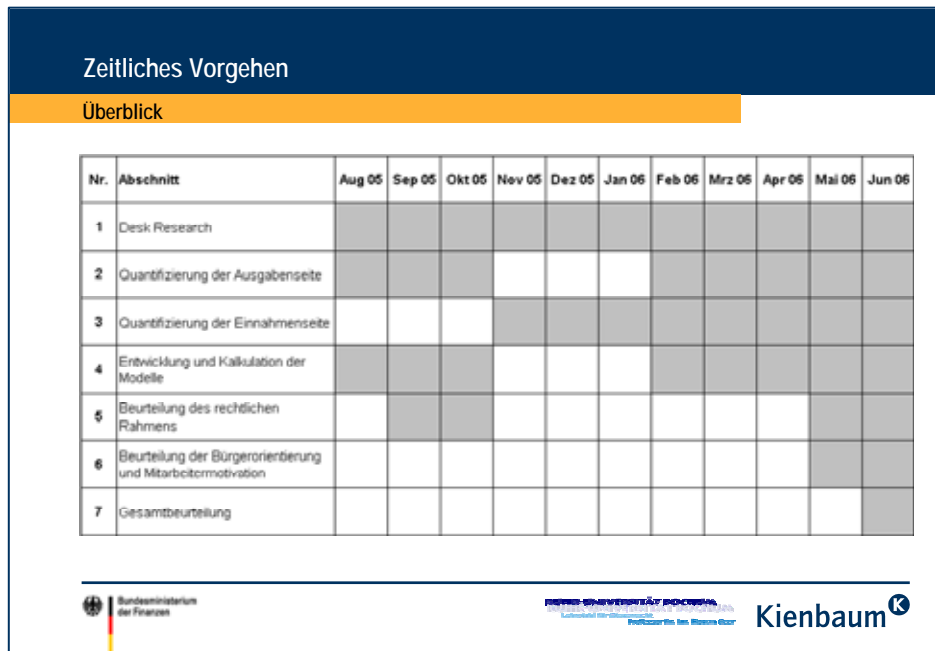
Zeitliches Vorgehen

Überblick

| Nr. | Abschnitt | Aug 05 | Sep 05 | Okt 05 | Nov 05 | Dez 05 | Jan 06 | Feb 06 | Mrz 06 | Apr 06 | Mai 06 | Jun 06 |
|---|---|---|---|---|---|---|---|---|---|---|---|---|
| 1 | Desk Research | | | | | | | | | | | |
| 2 | Quantifizierung der Ausgabenseite | | | | | | | | | | | |
| 3 | Quantifizierung der Einnahmenseite | | | | | | | | | | | |
| 4 | Entwicklung und Kalkulation der Modelle | | | | | | | | | | | |
| 5 | Beurteilung des rechtlichen Rahmens | | | | | | | | | | | |
| 6 | Beurteilung der Bürgerorientierung und Mitarbeitermotivation | | | | | | | | | | | |
| 7 | Gesamtbeurteilung | | | | | | | | | | | |

Bundesministerium der Finanzen

RUHR-UNIVERSITÄT BOCHUM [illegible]

Kienbaum K